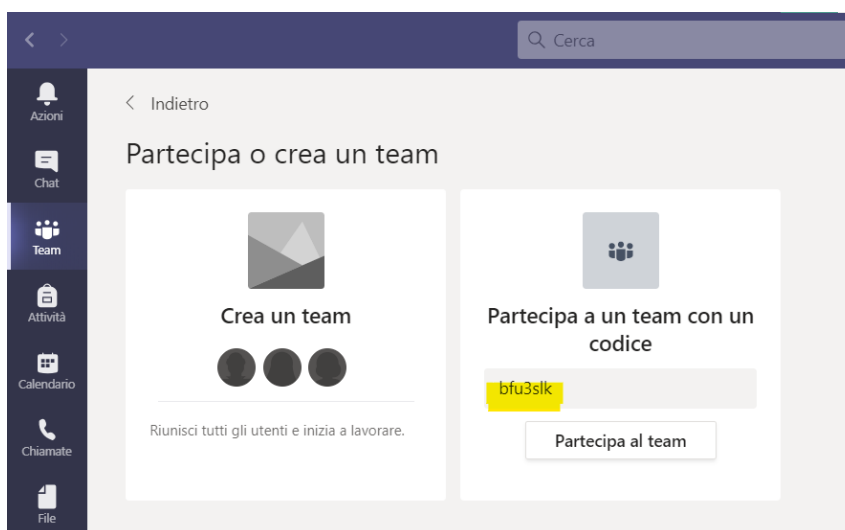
Cerca

Azioni

Chat

Team

Attività

Calendario

Chiamate

File

Indietro

Partecipa o crea un team

Crea un team

Riunisci tutti gli utenti e inizia a lavorare.

Partecipa a un team con un codice

bfu3slk

Partecipa al team